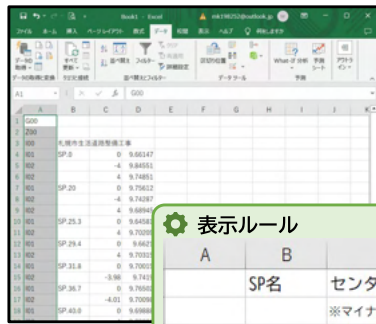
Book1 - Excel
mk198252@outlook.jp

ファイル ホーム 挿入 ページレイアウト 数式 データ 校閲 表示 ヘルプ 何をしますか

データの取得と変換 クエリと接続 並べ替えとフィルター データツール 予測

A1 G00

| | A | B | C | D | E | F | G | H | I | J |
|---|---|---|---|---|---|---|---|---|---|---|
| 1 | G00 | | | | | | | | | |
| 2 | Z00 | | | | | | | | | |
| 3 | I00 | 札幌市生活道路整備工事 | | | | | | | | |
| 4 | I01 | SP.0 | 0 | 9.66147 | | | | | | |
| 5 | I01 | | -4 | 9.84551 | | | | | | |
| 6 | I01 | | 4 | 9.74851 | | | | | | |
| 7 | I01 | SP.20 | 0 | 9.75612 | | | | | | |
| 8 | I01 | | -4 | 9.74287 | | | | | | |
| 9 | I01 | | 4 | 9.68945 | | | | | | |
| 10 | I01 | SP.25.3 | 0 | 9.64583 | | | | | | |
| 11 | I01 | | 4 | 9.7020 | | | | | | |
| 12 | I01 | SP.29.4 | 0 | 9.6623 | | | | | | |
| 13 | I01 | | 4 | 9.7032 | | | | | | |
| 14 | I01 | SP.31.8 | 0 | 9.7002 | | | | | | |
| 15 | I01 | | -3.98 | 9.7428 | | | | | | |
| 16 | I01 | SP.36.7 | 0 | 9.7650 | | | | | | |
| 17 | I01 | | -4.01 | 9.7090 | | | | | | |
| 18 | I01 | SP.43.0 | 0 | 9.6966 | | | | | | |

表示ルール

| A | B | |
|---|---|---|
| | SP名 | センタ |
| | | ※マイナ |